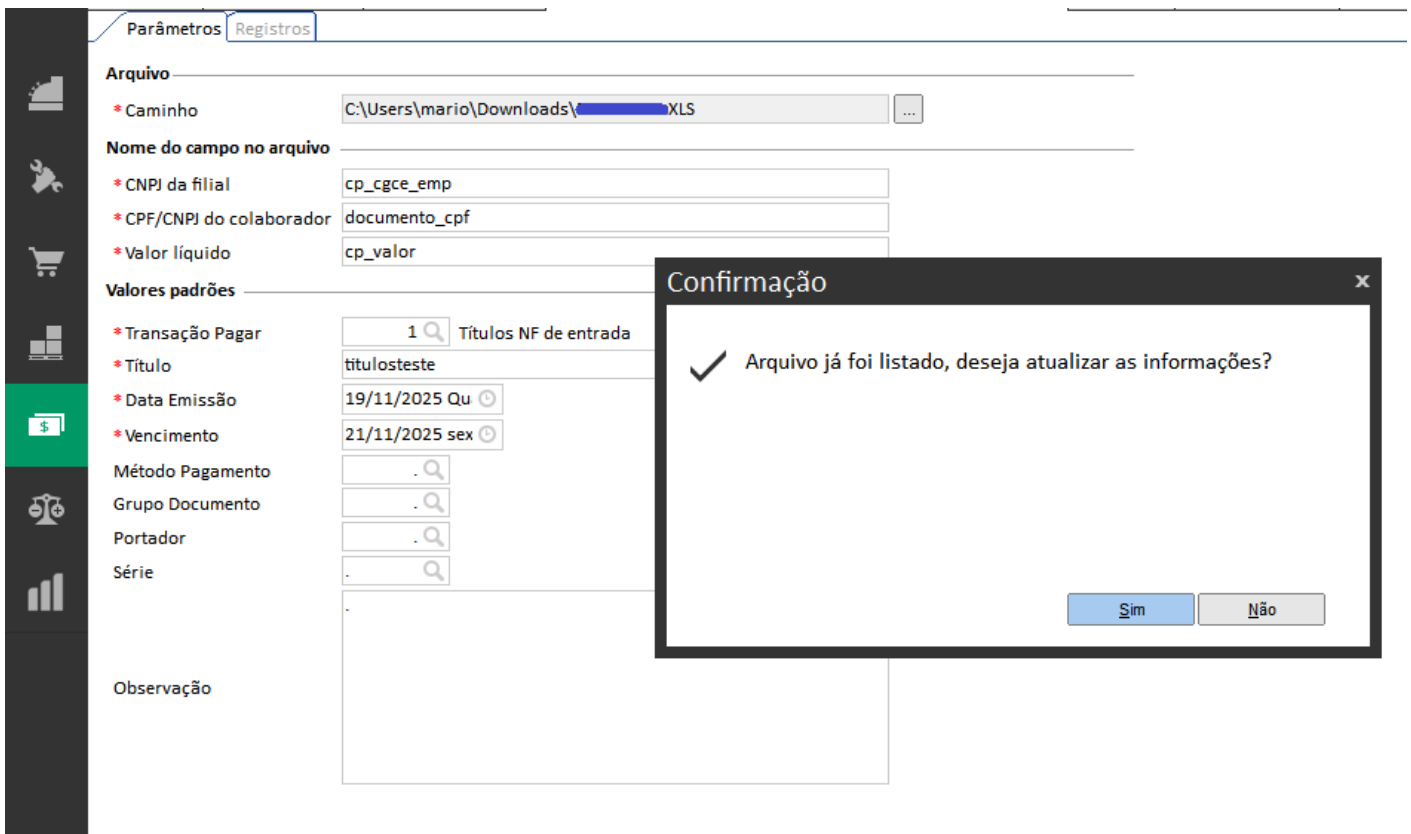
Parâmetros Registros

Arquivo

* Caminho C:\Users\mario\Downloads\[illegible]XLS ...

Nome do campo no arquivo

* CNPJ da filial cp_cgce_emp

* CPF/CNPJ do colaborador documento_cpf

* Valor líquido cp_valor

Valores padrões

* Transação Pagar 1 Títulos NF de entrada

* Título titulosteste

* Data Emissão 19/11/2025 Qu

* Vencimento 21/11/2025 sex

Método Pagamento .

Grupo Documento .

Portador .

Série .

Observação .

Confirmação

Arquivo já foi listado, deseja atualizar as informações?

Sim Não

$